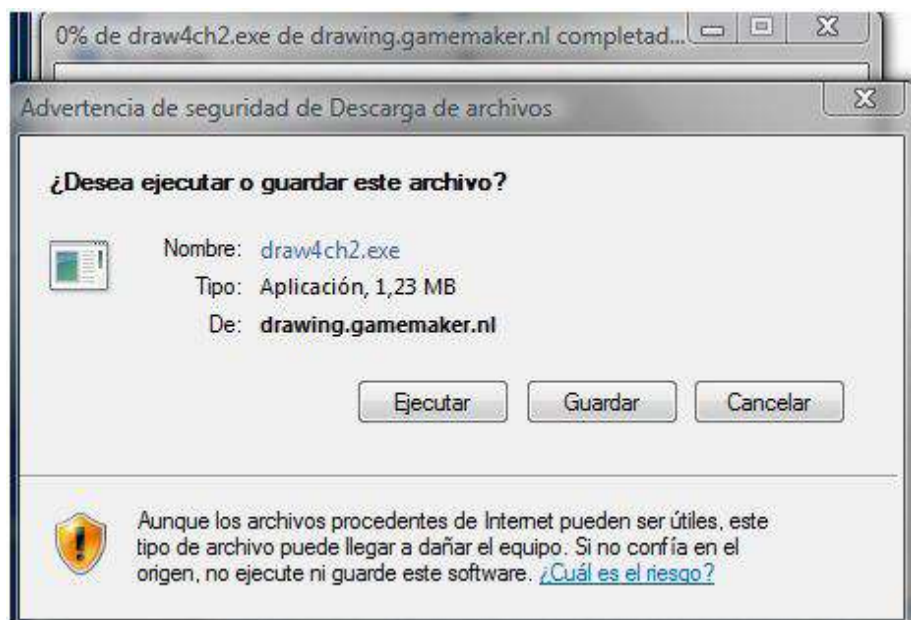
0% de draw4ch2.exe de drawing.gamemaker.nl completad...

Advertencia de seguridad de Descarga de archivos

¿Desea ejecutar o guardar este archivo?

Nombre: draw4ch2.exe
Tipo: Aplicación, 1,23 MB
De: drawing.gamemaker.nl

Ejecutar Guardar Cancelar

Aunque los archivos procedentes de Internet pueden ser útiles, este tipo de archivo puede llegar a dañar el equipo. Si no confía en el origen, no ejecute ni guarde este software. ¿Cuál es el riesgo?